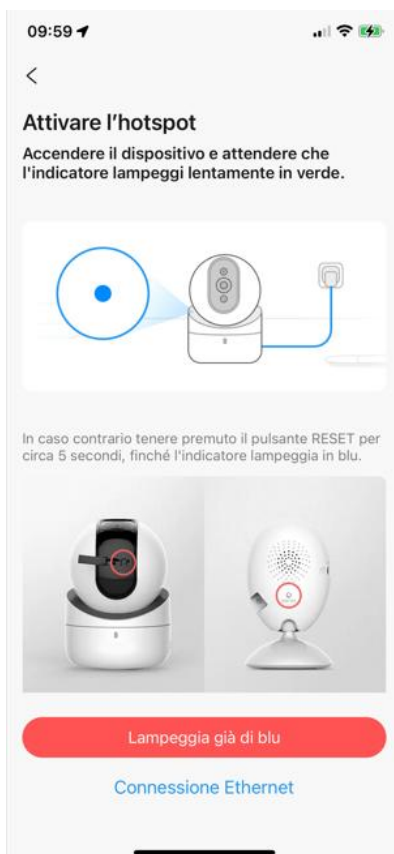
09:59

<

Attivare l'hotspot

Accendere il dispositivo e attendere che l'indicatore lampeggi lentamente in verde.

In caso contrario tenere premuto il pulsante RESET per circa 5 secondi, finché l'indicatore lampeggia in blu.

Lampeggia già di blu

Connessione Ethernet